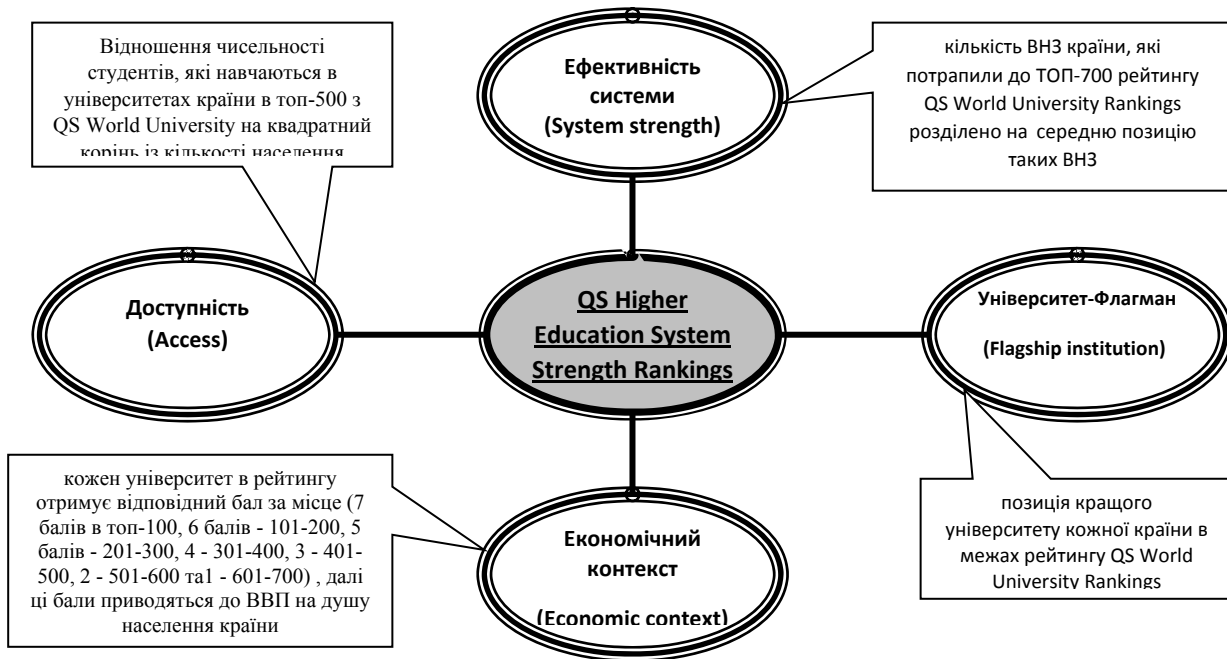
Відношення чисельності студентів, які навчаються в університетах країни в топ-500 з QS World University на квадратний корінь із кількості населення

Ефективність системи (System strength)

кількість ВНЗ країни, які потрапили до ТОП-700 рейтингу QS World University Rankings розділено на середню позицію таких ВНЗ

Доступність (Access)

QS Higher Education System Strength Rankings

Університет-Флагман

(Flagship institution)

кожен університет в рейтингу отримує відповідний бал за місце (7 балів в топ-100, 6 балів - 101-200, 5 балів - 201-300, 4 - 301-400, 3 - 401-500, 2 - 501-600 та1 - 601-700) , далі ці бали приводяться до ВВП на душу населення країни

Економічний контекст

(Economic context)

позиція кращого університету кожної країни в межах рейтингу QS World University Rankings